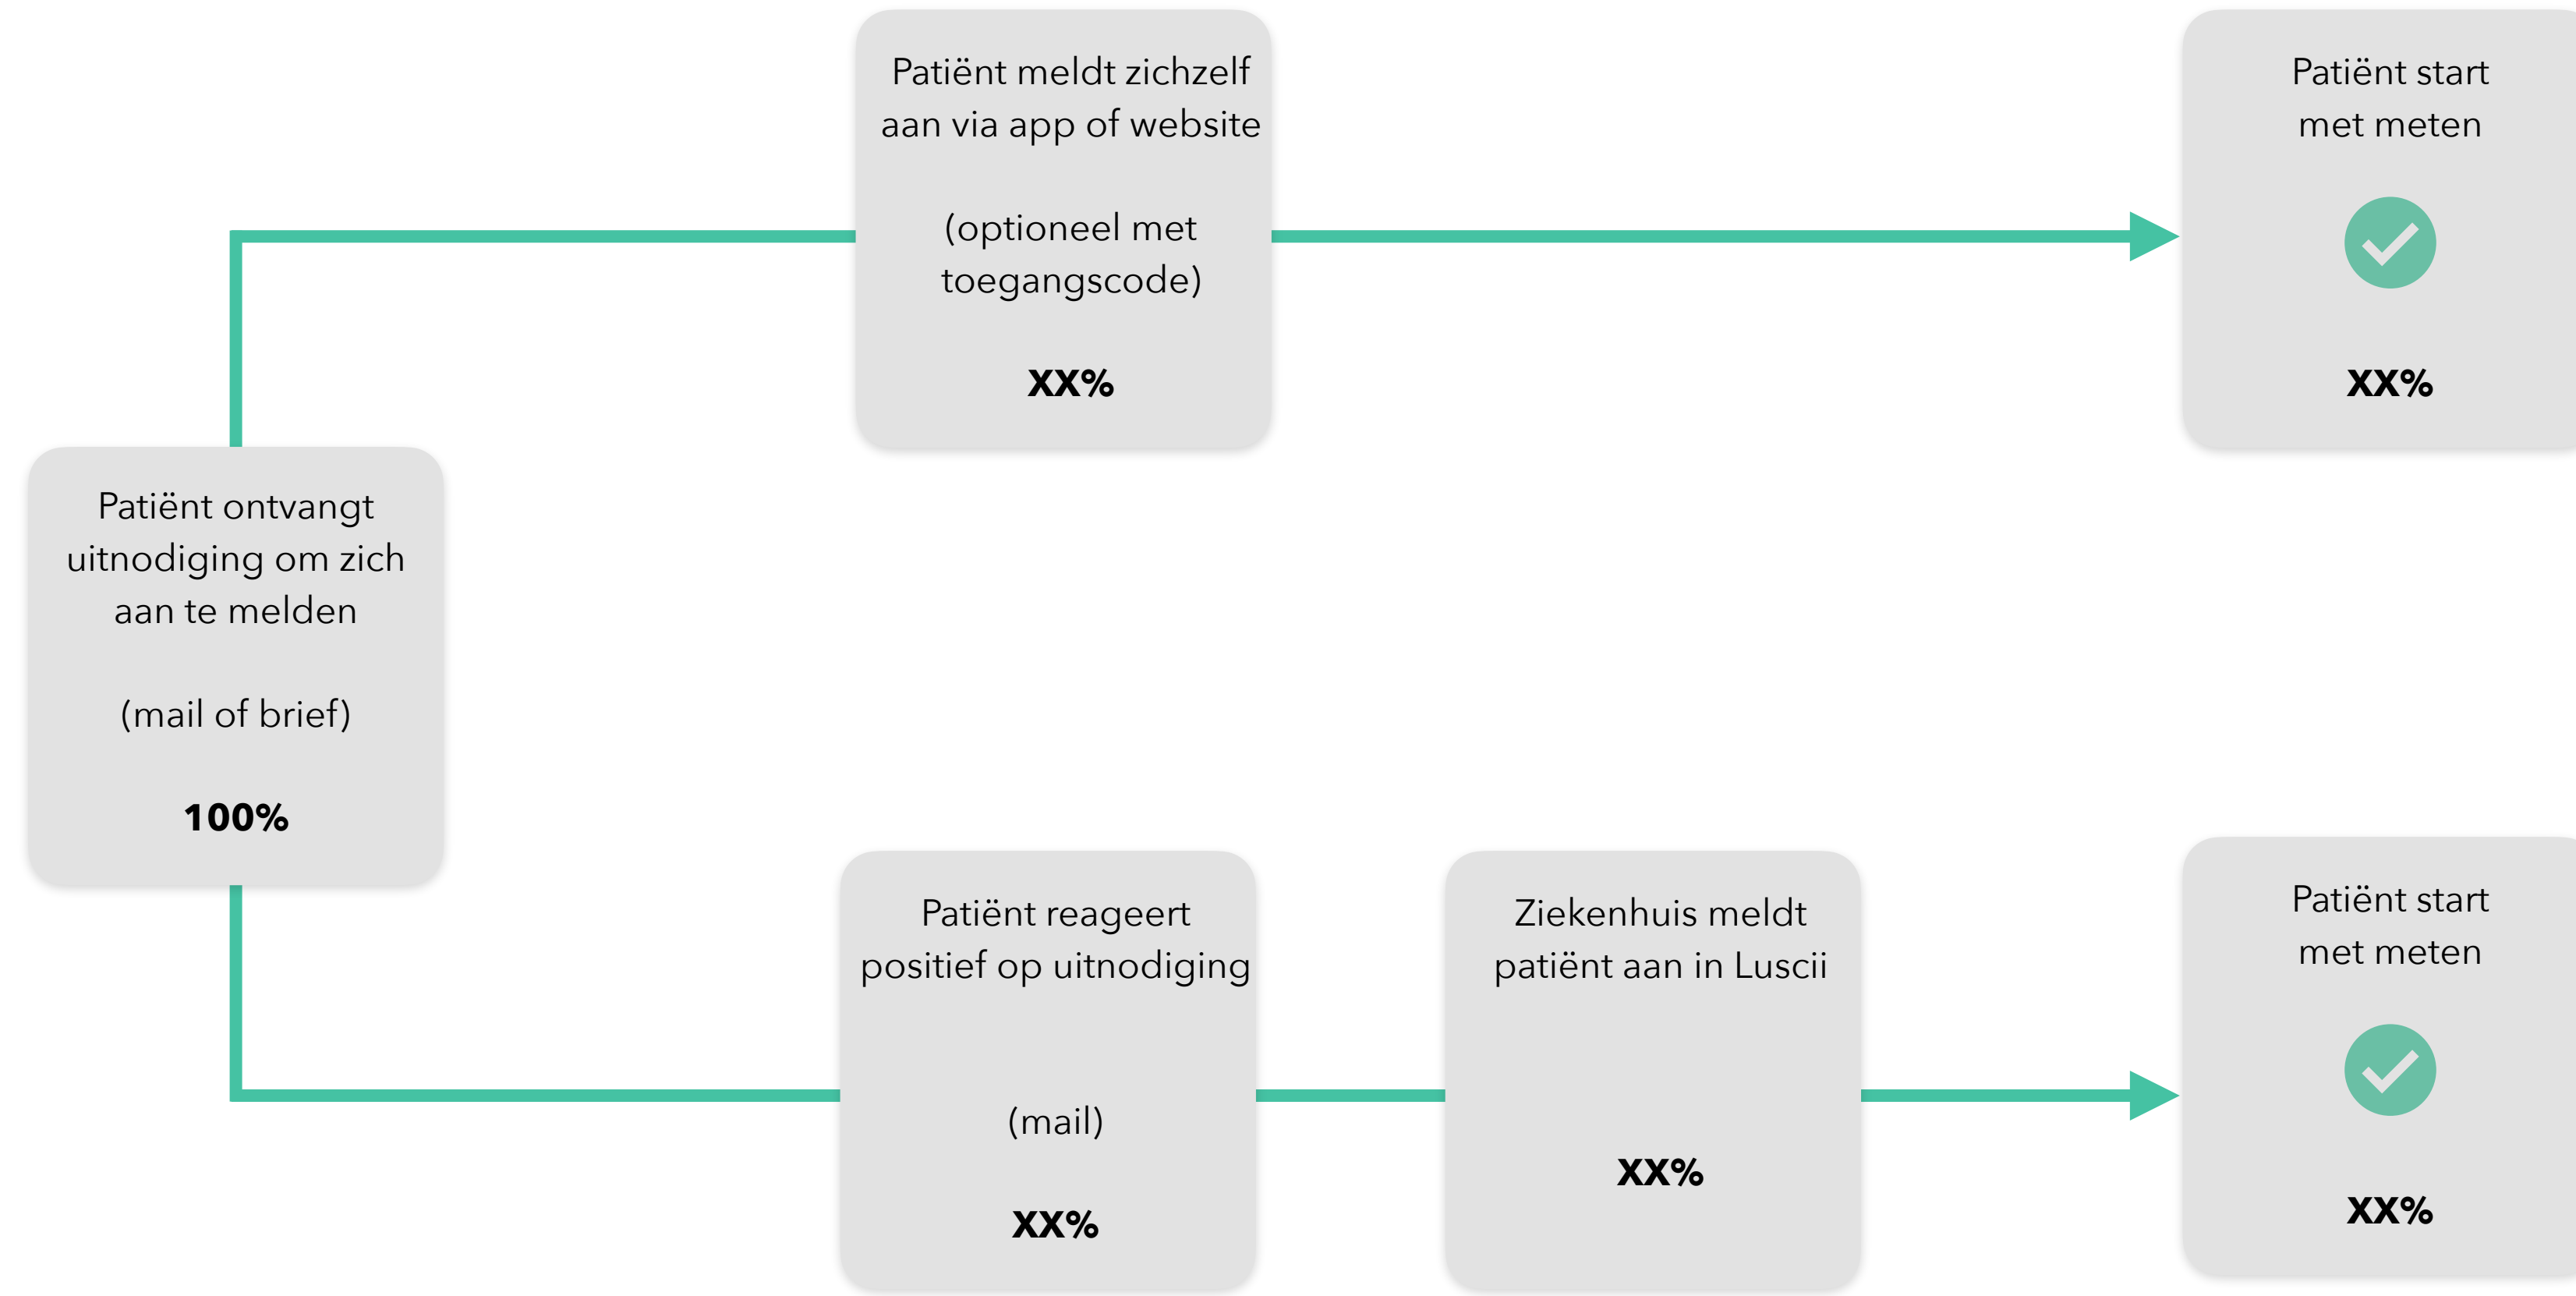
Patiënt ontvangt uitnodiging om zich aan te melden

(mail of brief)

**100%**

Patiënt meldt zichzelf aan via app of website

(optioneel met toegangscode)

**XX%**

Patiënt start met meten

**XX%**

Patiënt reageert positief op uitnodiging

(mail)

**XX%**

Ziekenhuis meldt patiënt aan in Luscii

**XX%**

Patiënt start met meten

**XX%**